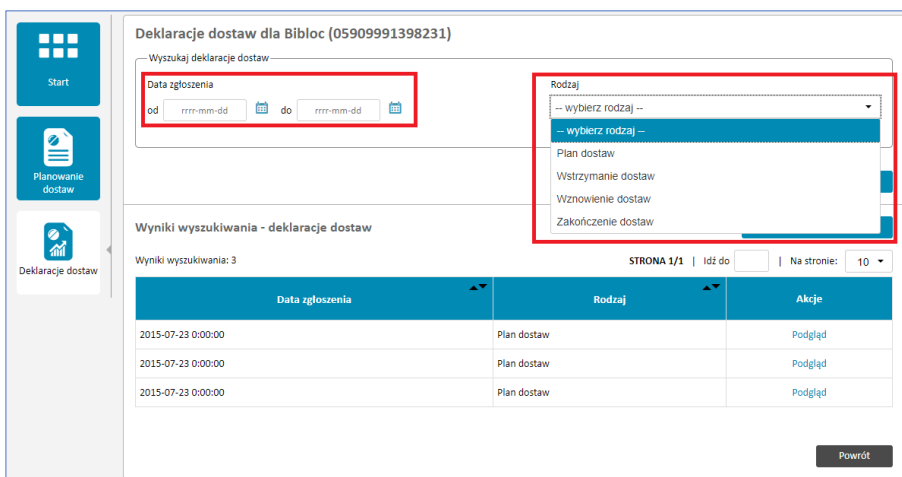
Start

Planowanie dostaw

Deklaracje dostaw

Deklaracje dostaw dla Bibloc (05909991398231)

Wyszukaj deklaracje dostaw

Data zgłoszenia

od rrrr-mm-dd do rrrr-mm-dd

Rodzaj

-- wybierz rodzaj --

-- wybierz rodzaj --
Plan dostaw
Wstrzymanie dostaw
Wznowienie dostaw
Zakończenie dostaw

Wyniki wyszukiwania - deklaracje dostaw

Wyniki wyszukiwania: 3

STRONA 1/1 | Idź do | Na stronie: 10

| Data zgłoszenia | Rodzaj | Akcje |
|---|---|---|
| 2015-07-23 0:00:00 | Plan dostaw | Podgląd |
| 2015-07-23 0:00:00 | Plan dostaw | Podgląd |
| 2015-07-23 0:00:00 | Plan dostaw | Podgląd |

Powrót